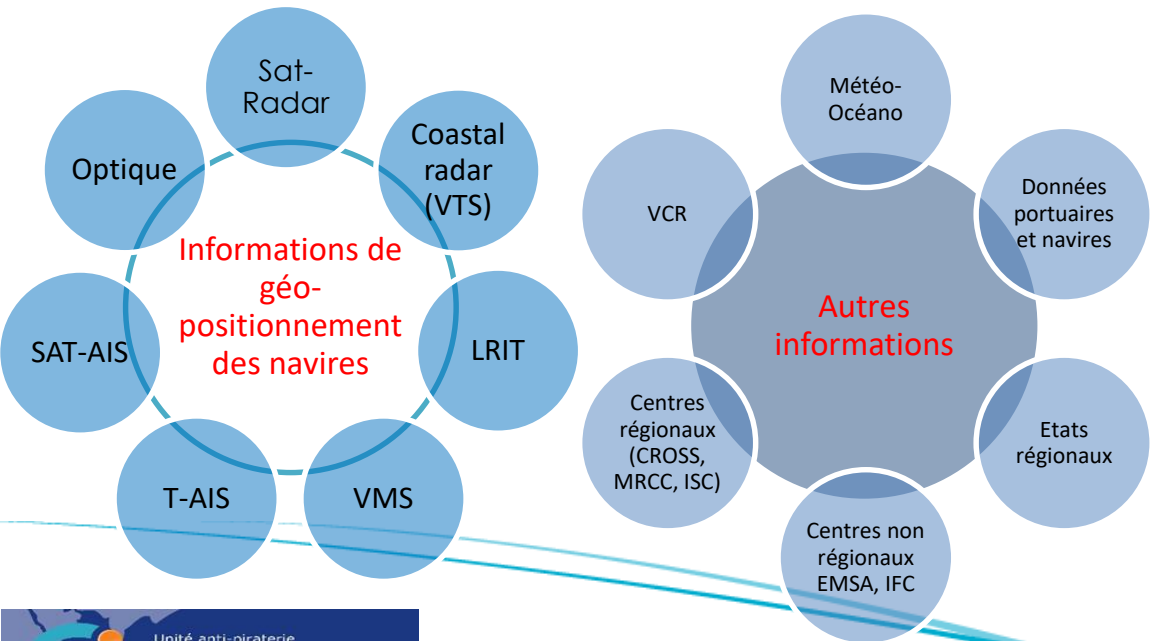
Sat-Radar

Coastal radar (VTS)

LRIT

VMS

T-AIS

SAT-AIS

Optique

Informations de géo-positionnement des navires

Météo-Océano

Données portuaires et navires

Etats régionaux

Centres non régionaux EMSA, IFC

Centres régionaux (CROSS, MRCC, ISC)

VCR

Autres informations

Unité anti-piraterie